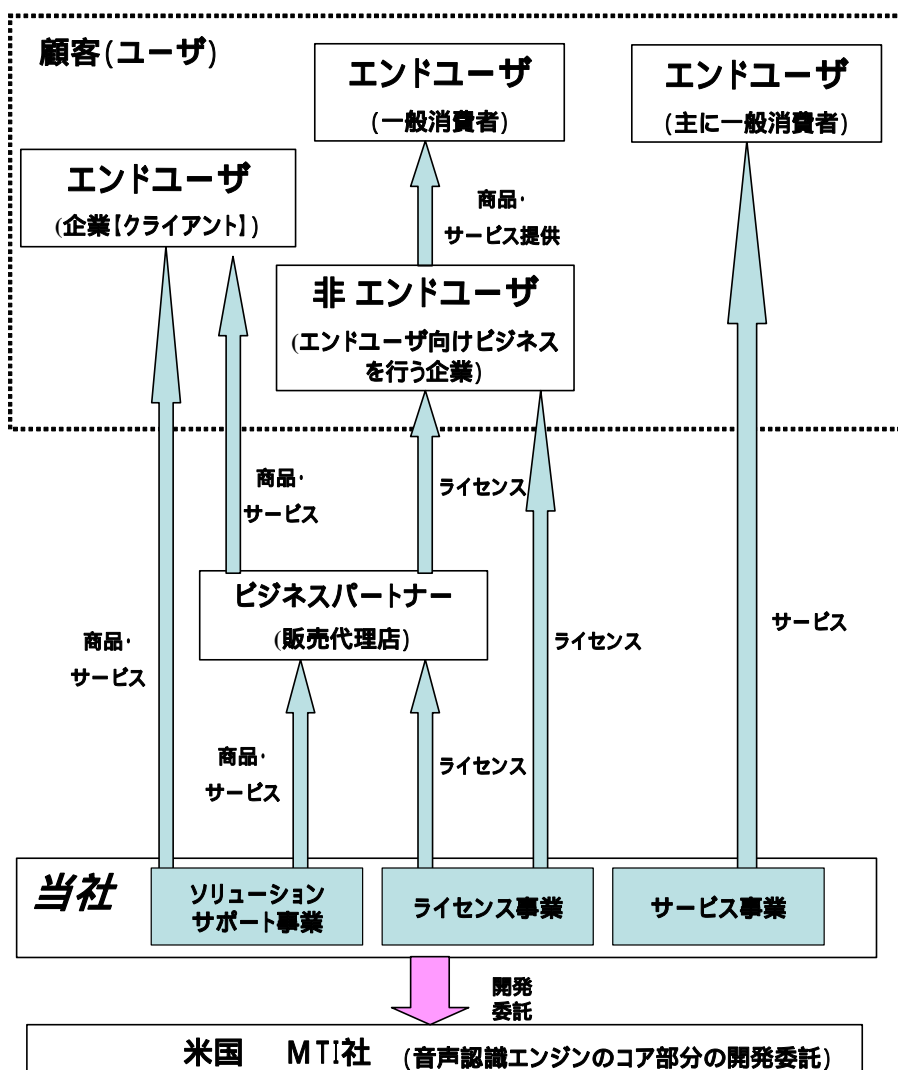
顧客(ユーザ)

エンドユーザ
(一般消費者)

エンドユーザ
(主に一般消費者)

エンドユーザ
(企業【クライアント】)

商品・
サービス提供

非 エンドユーザ
(エンドユーザ向けビジネスを行う企業)

商品・
サービス

ライセンス

ビジネスパートナー
(販売代理店)

商品・
サービス

ライセンス

サービス

商品・
サービス

ライセンス

当社

ソリューションサポート事業

ライセンス事業

サービス事業

開発
委託

米国 MTI社 (音声認識エンジンのコア部分の開発委託)